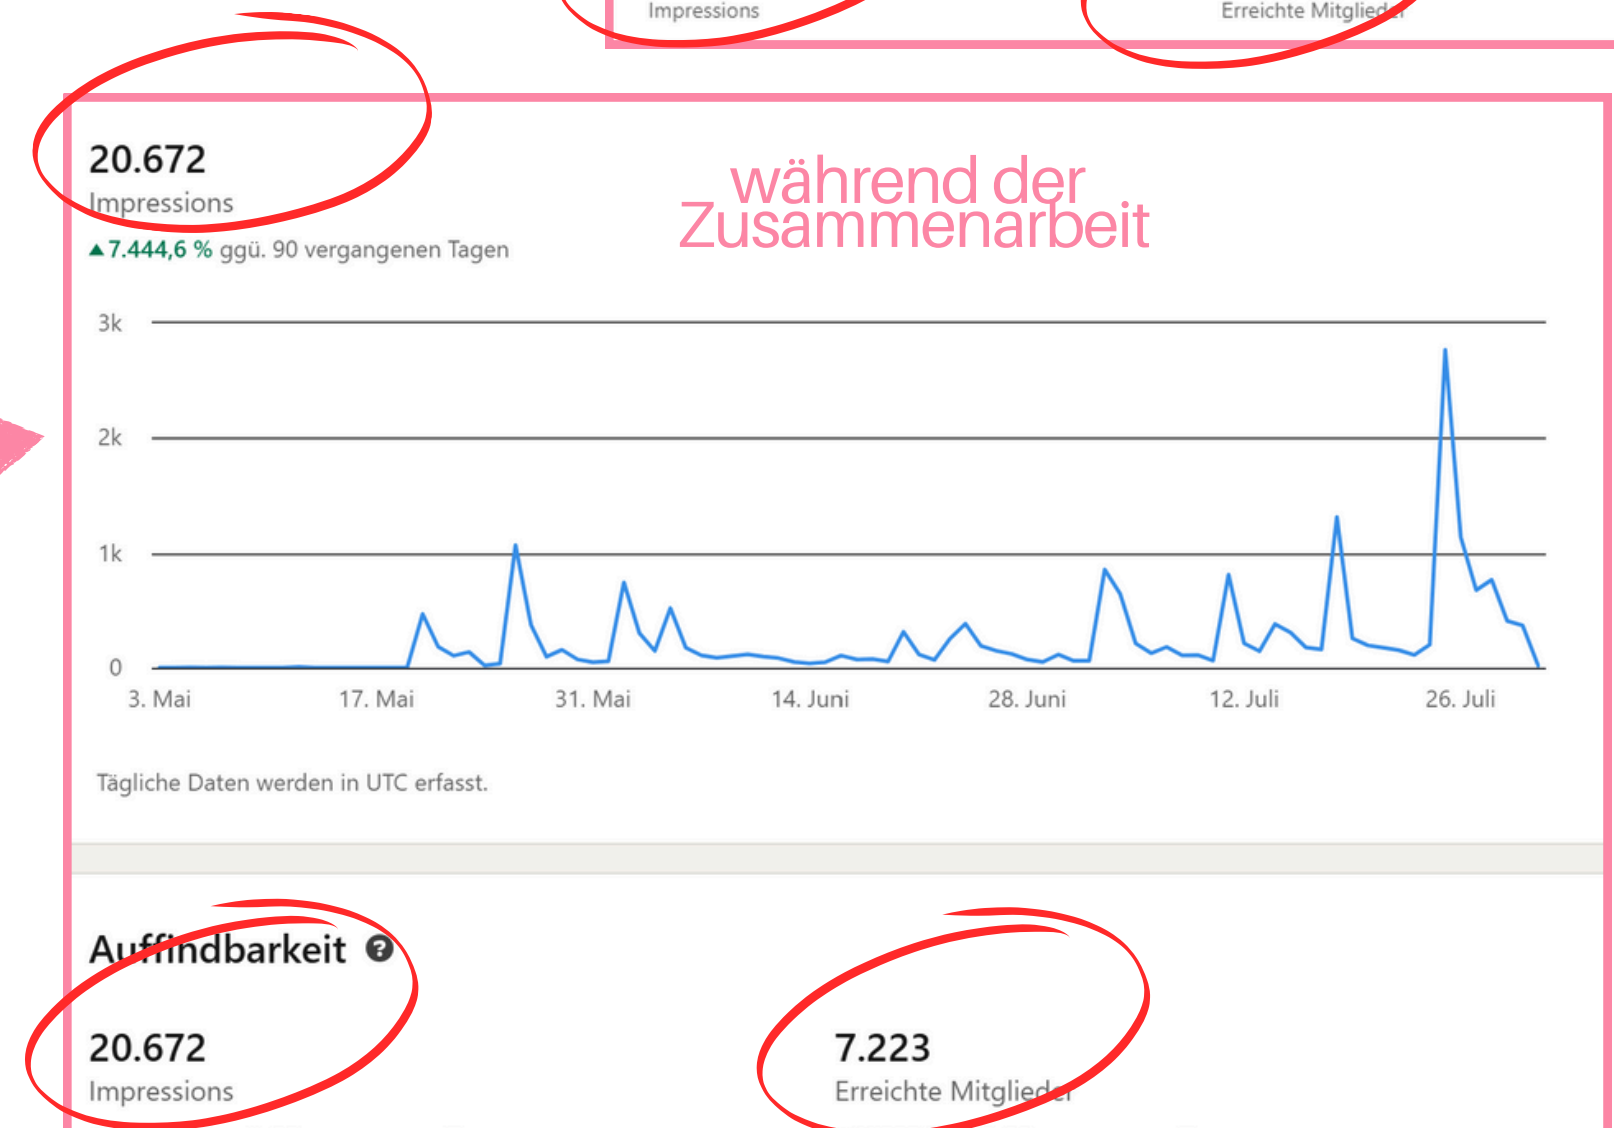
Impressions

Erreichte Mitglieder

20.672
Impressions
▲7.444,6 % ggü. 90 vergangenen Tagen

während der Zusammenarbeit

3k
2k
1k
0
3. Mai
17. Mai
31. Mai
14. Juni
28. Juni
12. Juli
26. Juli

Tägliche Daten werden in UTC erfasst.

Auffindbarkeit

20.672
Impressions

7.223
Erreichte Mitglieder